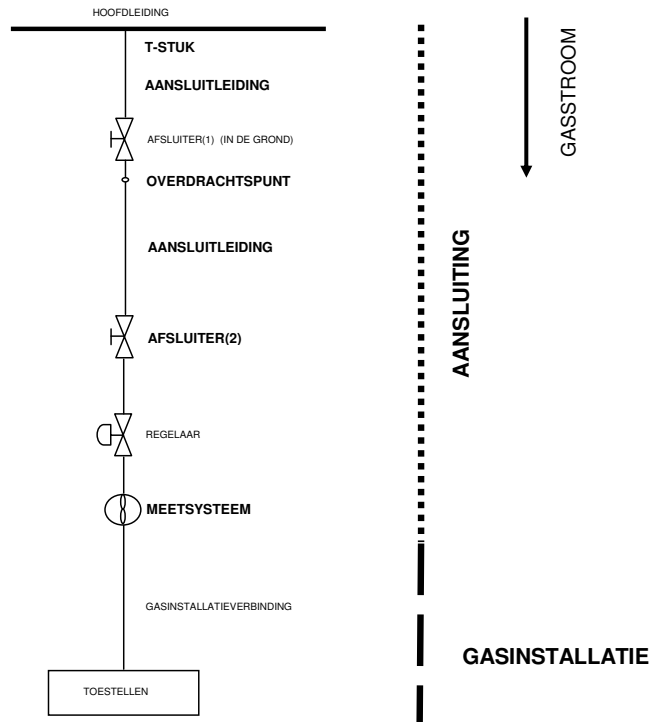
HOOFDLEIDING

T-STUK

AANSLUITLEIDING

AFSLUITER(1) (IN DE GROND)

OVERDRACHTSPUNT

AANSLUITLEIDING

AFSLUITER(2)

REGELAAR

MEETSYSTEEM

GASINSTALLATIEVERBINDING

TOESTELLEN

GASSTROOM

AANSLUITING

GASINSTALLATIE